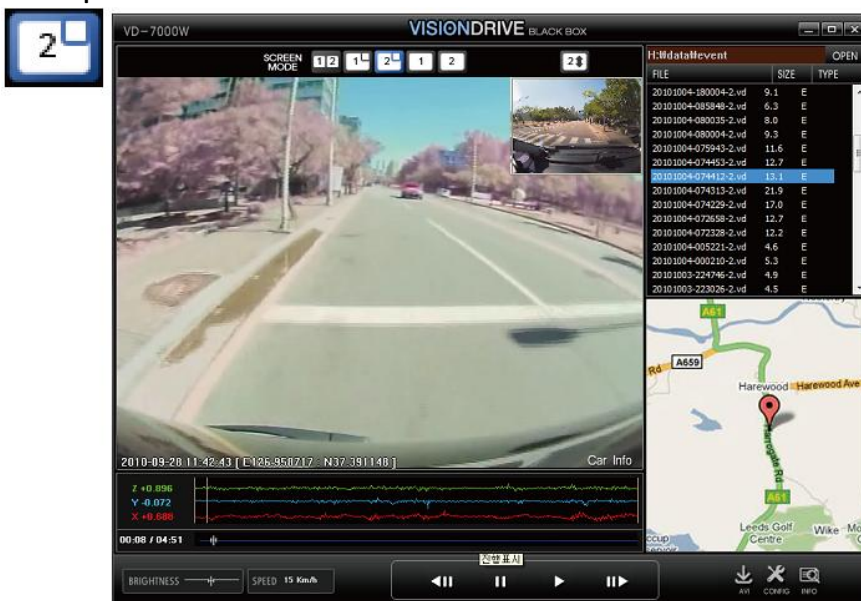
2

VD-7000W

VISIONDRIVE BLACK BOX

SCREEN MODE 1 2 1 2 1 2

2

H:\data\event

OPEN

| FILE | SIZE | TYPE |
|---|---|---|
| 20101004-180004-2.vd | 9.1 | E |
| 20101004-085848-2.vd | 6.3 | E |
| 20101004-080035-2.vd | 8.0 | E |
| 20101004-080004-2.vd | 9.3 | E |
| 20101004-075943-2.vd | 11.6 | E |
| 20101004-074453-2.vd | 12.7 | E |
| 20101004-074412-2.vd | 13.1 | E |
| 20101004-074313-2.vd | 21.9 | E |
| 20101004-074229-2.vd | 17.0 | E |
| 20101004-072658-2.vd | 12.7 | E |
| 20101004-072328-2.vd | 12.2 | E |
| 20101004-005221-2.vd | 4.6 | E |
| 20101004-000210-2.vd | 5.3 | E |
| 20101003-224746-2.vd | 4.9 | E |
| 20101003-223026-2.vd | 4.5 | E |

A61 A659 Rd Harewood Harewood Ave Harrogate Rd A61 Leeds Golf Centre Wike Mo

2010-09-28 11:42:43 [ E126.950717 : N37.391148 ] Car Info

Z +0.896
Y -0.072
X +0.688

00:08 / 04:51

진행표시

BRIGHTNESS SPEED 15 Km/h

AVI CONFIG INFO